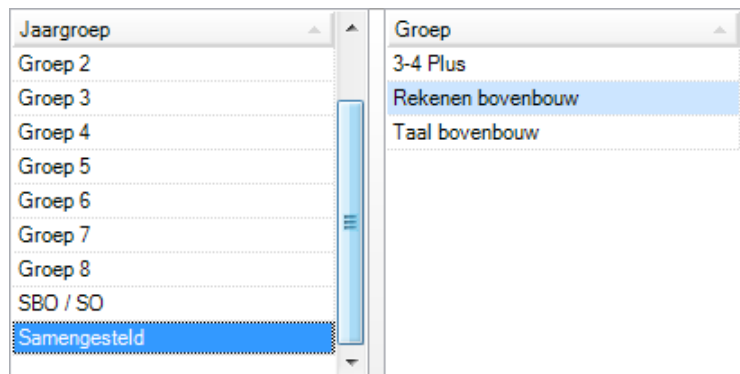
| Jaargroep |
|---|
| Groep 2 |
| Groep 3 |
| Groep 4 |
| Groep 5 |
| Groep 6 |
| Groep 7 |
| Groep 8 |
| SBO / SO |
| Samengesteld |

| Groep |
|---|
| 3-4 Plus |
| Rekenen bovenbouw |
| Taal bovenbouw |